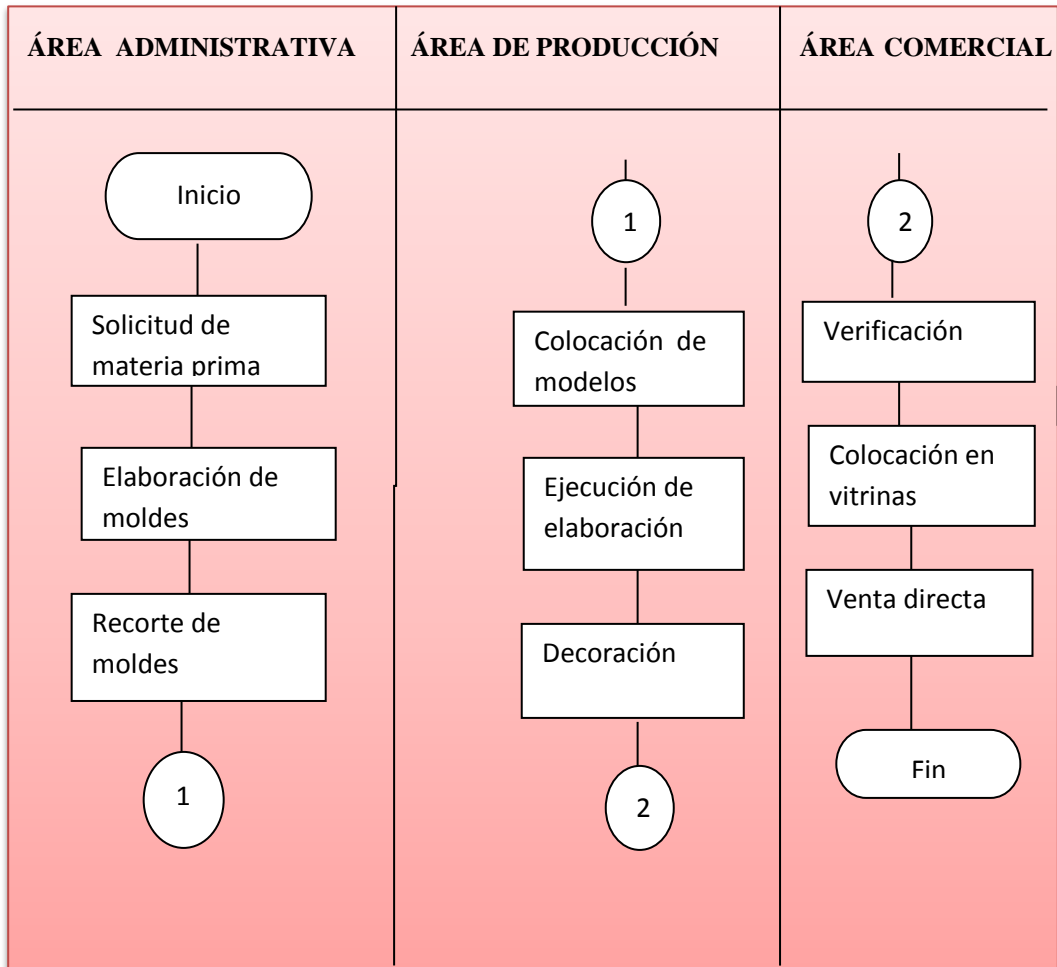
ÁREA ADMINISTRATIVA

Inicio

Solicitud de materia prima

Elaboración de moldes

Recorte de moldes

1

ÁREA DE PRODUCCIÓN

1

Colocación de modelos

Ejecución de elaboración

Decoración

2

ÁREA COMERCIAL

2

Verificación

Colocación en vitrinas

Venta directa

Fin